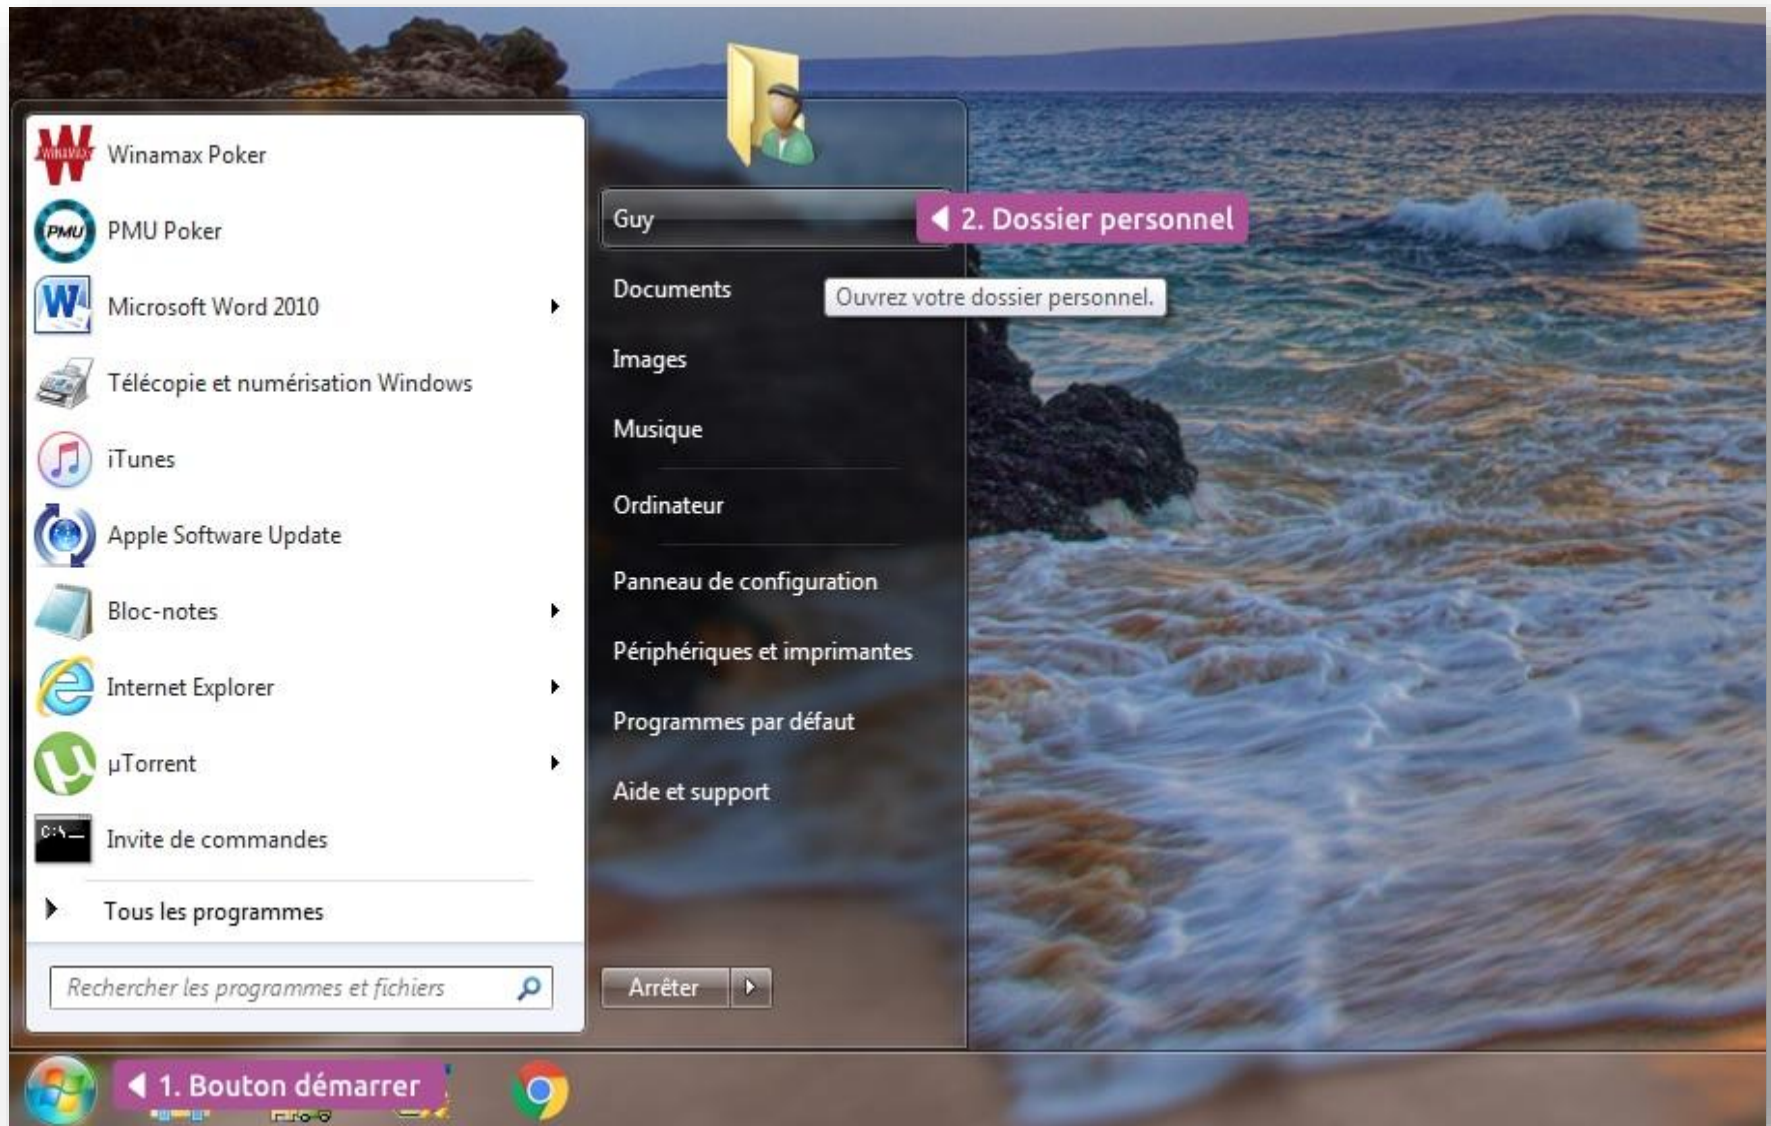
Winamax Poker
PMU Poker
Microsoft Word 2010
Télécopie et numérisation Windows
iTunes
Apple Software Update
Bloc-notes
Internet Explorer
µTorrent
Invite de commandes
Tous les programmes
Rechercher les programmes et fichiers

Guy
2. Dossier personnel
Documents
Ouvrez votre dossier personnel.
Images
Musique
Ordinateur
Panneau de configuration
Périphériques et imprimantes
Programmes par défaut
Aide et support
Arrêter

1. Bouton démarrer